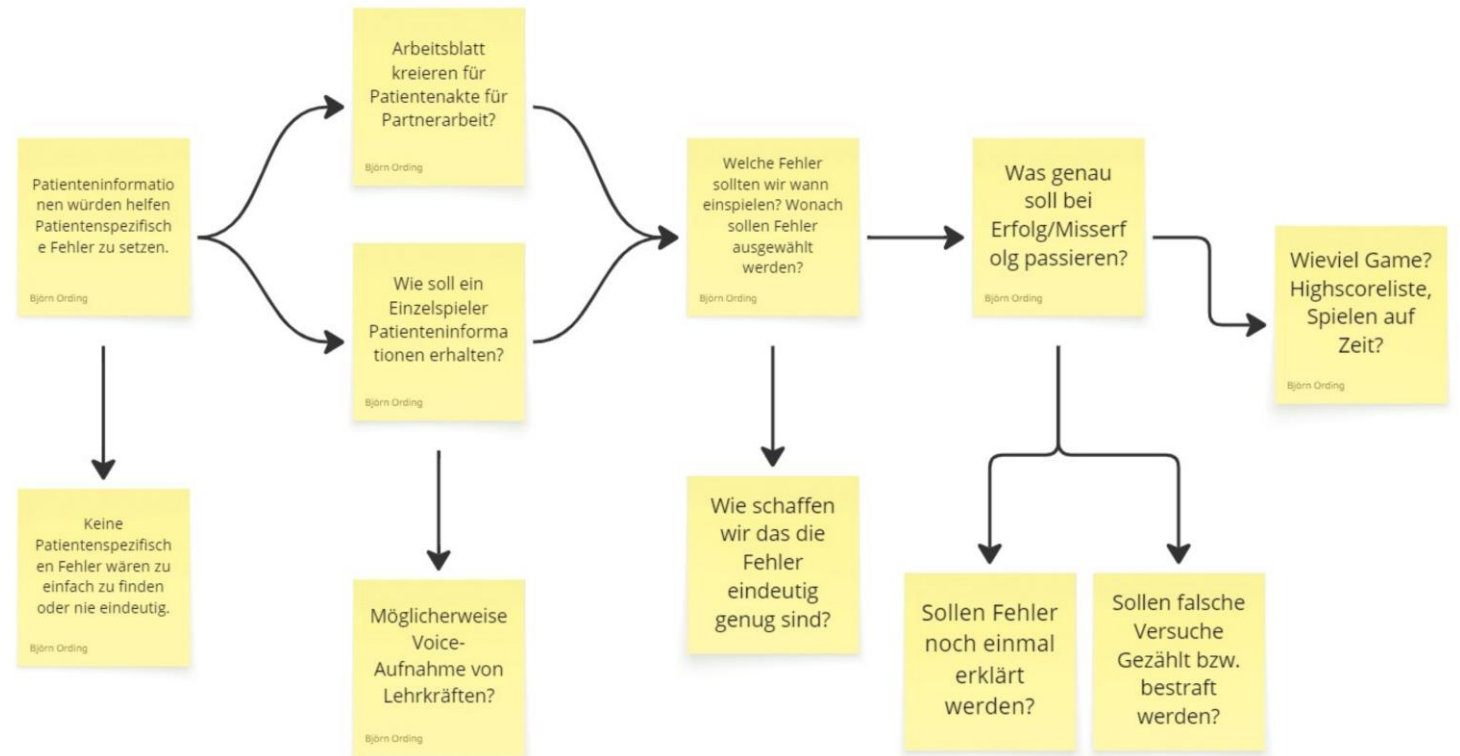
Patienteninformationen würden helfen Patientenspezifische Fehler zu setzen.

Björn Ording

Keine Patientenspezifischen Fehler wären zu einfach zu finden oder nie eindeutig.

Björn Ording

Arbeitsblatt kreieren für Patientenakte für Partnerarbeit?

Björn Ording

Wie soll ein Einzelspieler Patienteninformationen erhalten?

Björn Ording

Möglicherweise Voice-Aufnahme von Lehrkräften?

Björn Ording

Welche Fehler sollten wir wann einspielen? Wonach sollen Fehler ausgewählt werden?

Björn Ording

Wie schaffen wir das die Fehler eindeutig genug sind?

Was genau soll bei Erfolg/Misserfolg passieren?

Björn Ording

Sollen Fehler noch einmal erklärt werden?

Sollen falsche Versuche Gezählt bzw. bestraft werden?

Wieviel Game? Highscoreliste, Spielen auf Zeit?

Björn Ording